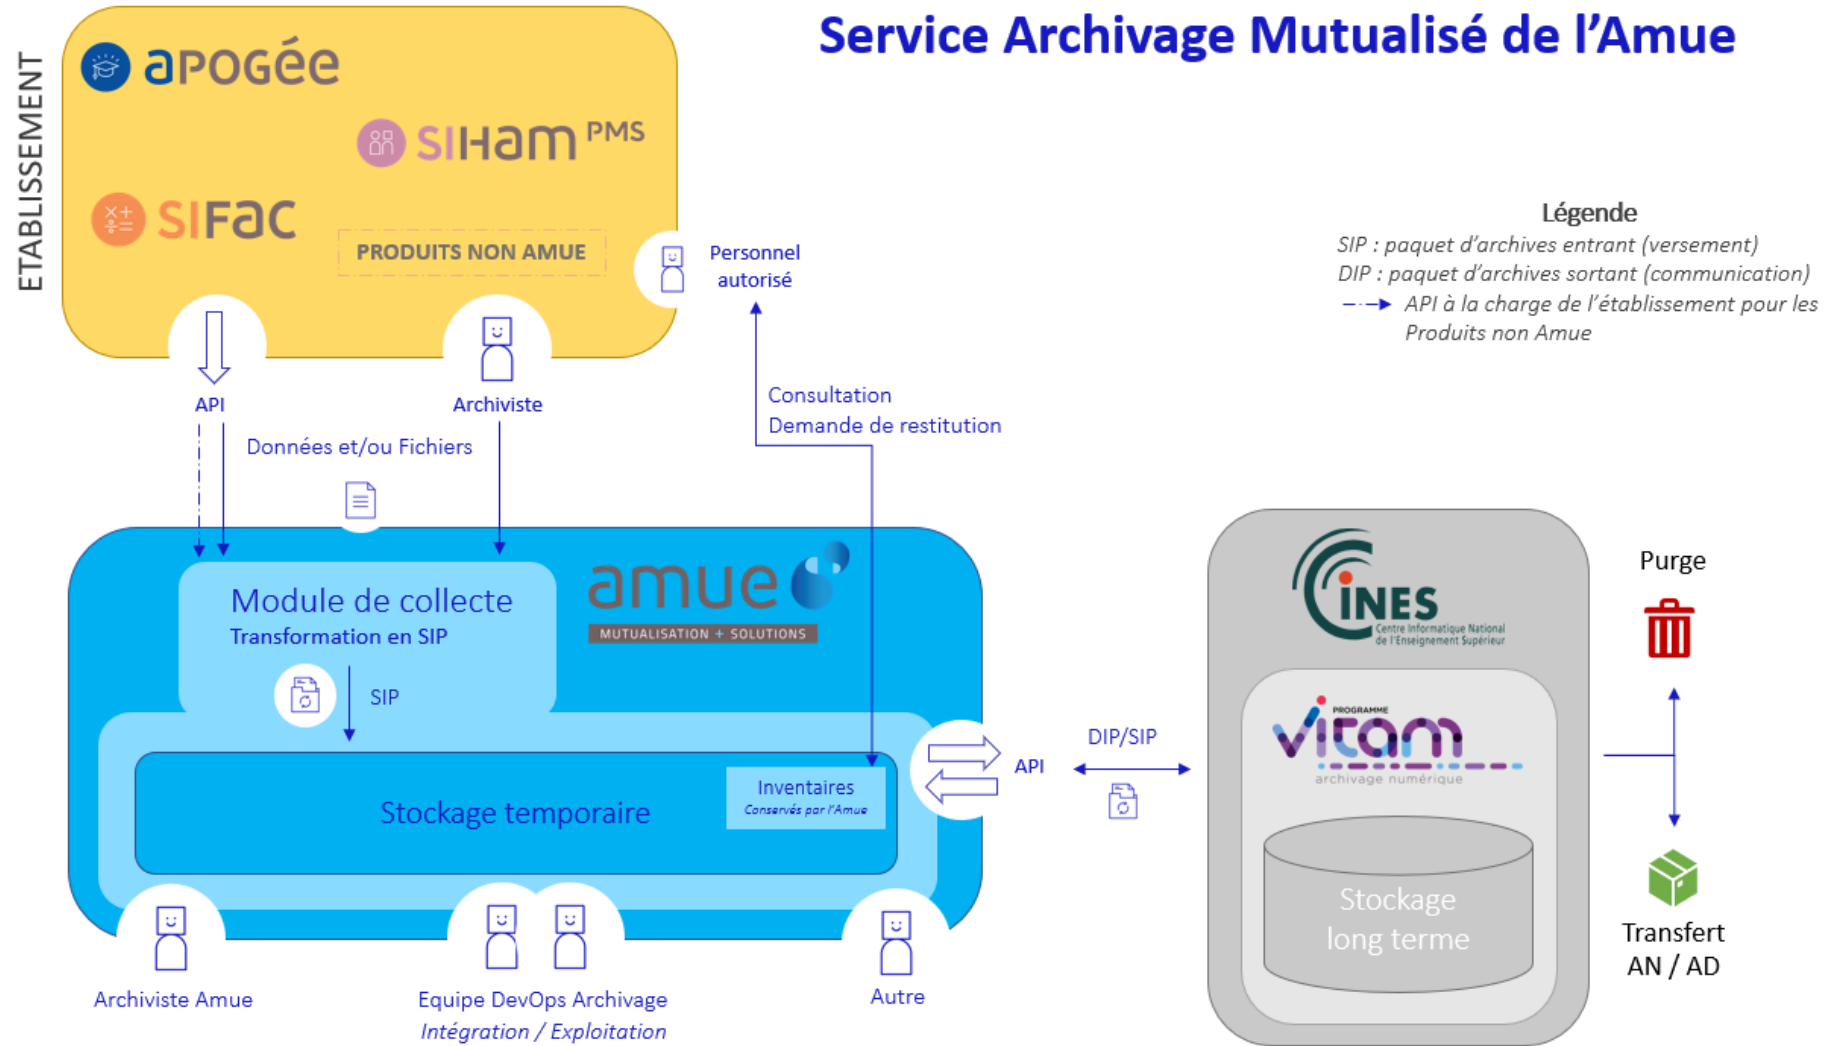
Service Archivage Mutualisé de l'Amue

ETABLISSEMENT

apogée

SIHAM PMS

SIFAC

PRODUITS NON AMUE

Personnel autorisé

Légende
SIP : paquet d'archives entrant (versement)
DIP : paquet d'archives sortant (communication)
API à la charge de l'établissement pour les Produits non Amue

API

Archiviste

Consultation
Demande de restitution

Données et/ou Fichiers

Module de collecte
Transformation en SIP

amue
MUTUALISATION + SOLUTIONS

SIP

Inventaires
Conservés par l'Amue

Stockage temporaire

API

DIP/SIP

CINES
Centre Informatique National de l'Enseignement Supérieur

PROGRAMME
vitam
archivage numérique

Stockage long terme

Purge

Transfert AN / AD

Archiviste Amue

Equipe DevOps Archivage
Intégration / Exploitation

Autre